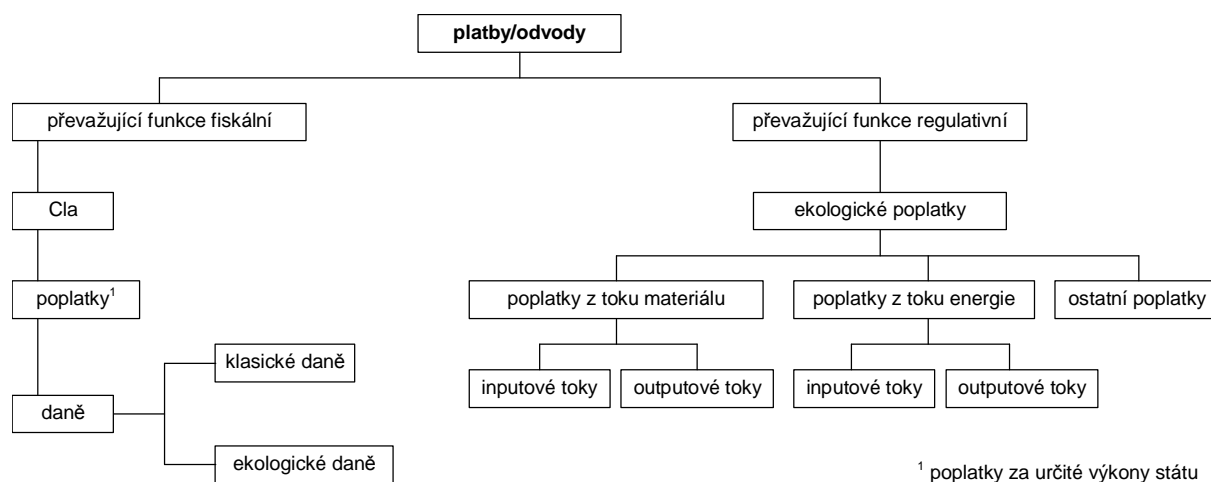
**platby/odvody**

převažující funkce fiskální

Cla

poplatky$^1$

daně

klasické daně

ekologické daně

převažující funkce regulativní

ekologické poplatky

poplatky z toku materiálu

inputové toky

outputové toky

poplatky z toku energie

inputové toky

outputové toky

ostatní poplatky

$^1$ poplatky za určité výkony státu